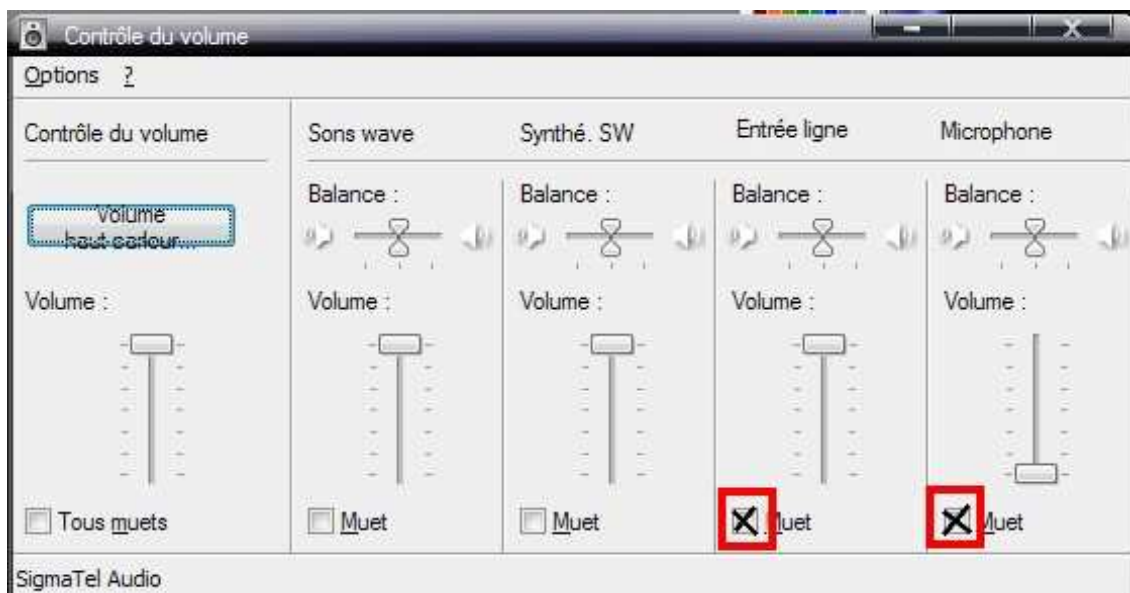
Contrôle du volume

Options ?

Contrôle du volume

Volume haut-parleur...

Volume :

Tous muets

Sons wave

Balance :

Volume :

Muet

Synthé. SW

Balance :

Volume :

Muet

Entrée ligne

Balance :

Volume :

Muet

Microphone

Balance :

Volume :

Muet

SigmaTel Audio